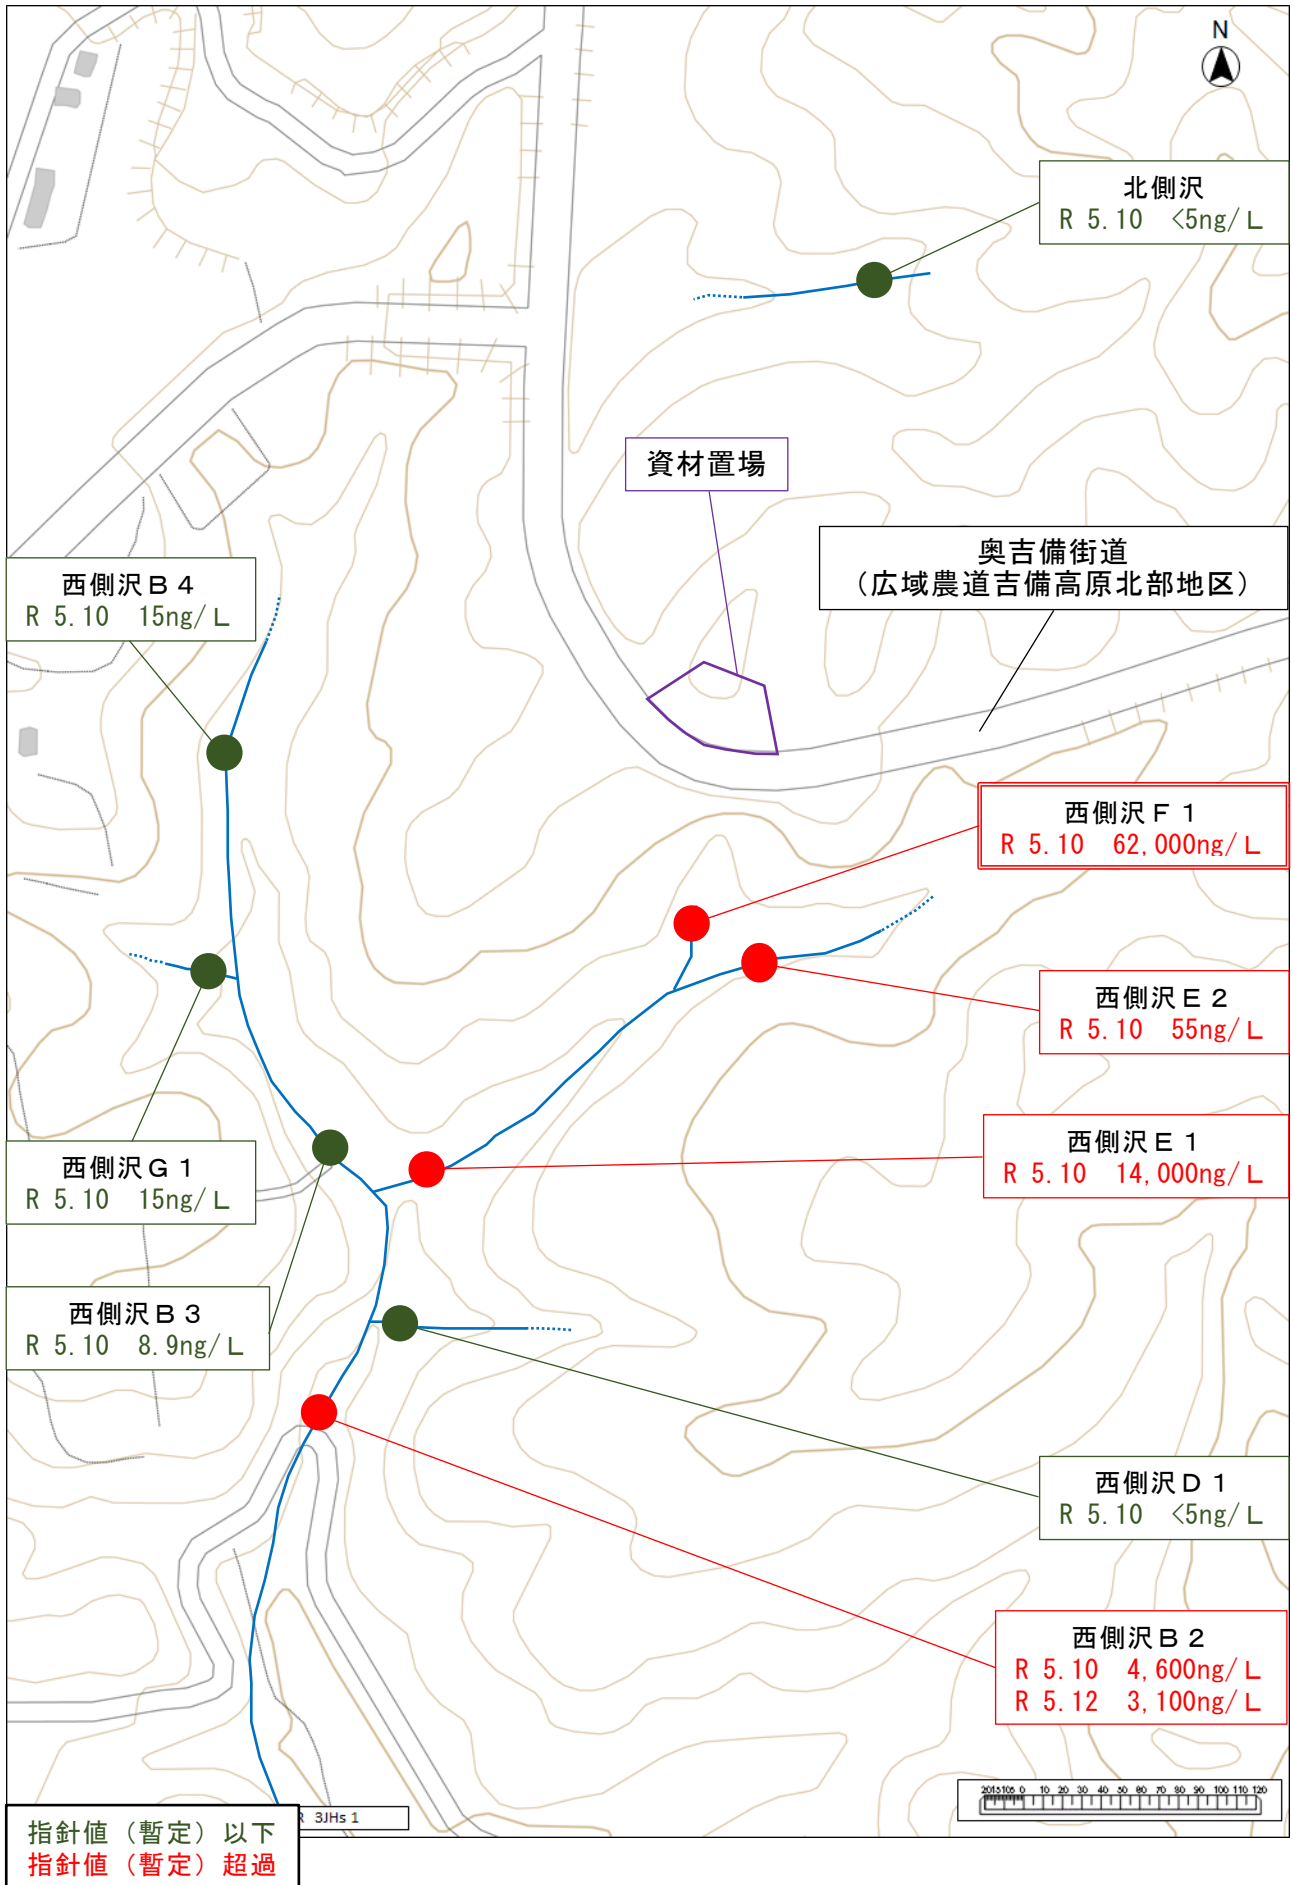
N

北側沢
R 5.10 <5ng/L

資材置場

奥吉備街道
(広域農道吉備高原北部地区)

西側沢B4
R 5.10 15ng/L

西側沢F1
R 5.10 62,000ng/L

西側沢E2
R 5.10 55ng/L

西側沢E1
R 5.10 14,000ng/L

西側沢G1
R 5.10 15ng/L

西側沢B3
R 5.10 8.9ng/L

西側沢D1
R 5.10 <5ng/L

西側沢B2
R 5.10 4,600ng/L
R 5.12 3,100ng/L

R 3JHs 1

20 15 10 5 0 10 20 30 40 50 60 70 80 90 100 110 120

指針値(暫定)以下
指針値(暫定)超過